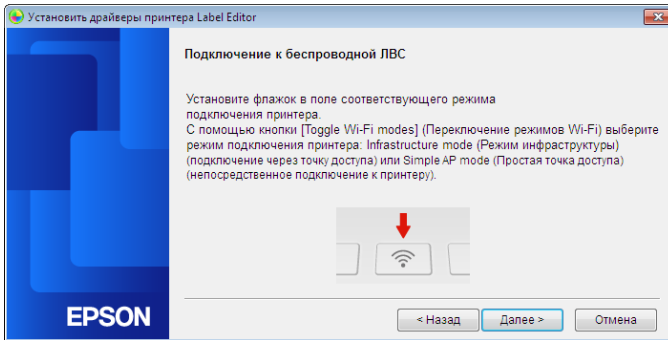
Установить драйверы принтера Label Editor

Подключение к беспроводной ЛВС

Установите флажок в поле соответствующего режима подключения принтера.
С помощью кнопки [Toggle Wi-Fi modes] (Переключение режимов Wi-Fi) выберите режим подключения принтера: Infrastructure mode (Режим инфраструктуры) (подключение через точку доступа) или Simple AP mode (Простая точка доступа) (непосредственное подключение к принтеру).

EPSON

< Назад

Далее >

Отмена